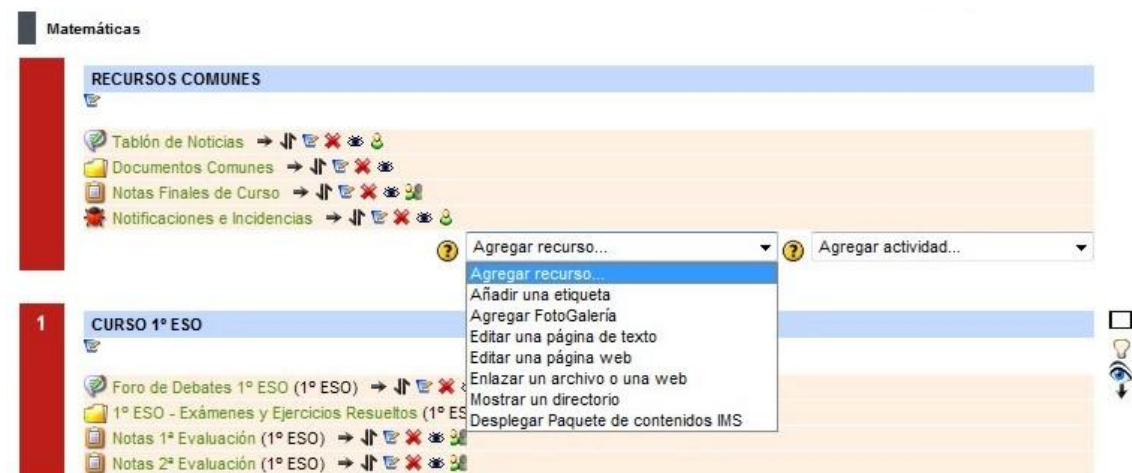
Matemáticas

RECURSOS COMUNES

Tablón de Noticias
Documentos Comunes
Notas Finales de Curso
Notificaciones e Incidencias

Agregar recurso...
Agregar actividad...

Agregar recurso...
Añadir una etiqueta
Agregar FotoGalería
Editar una página de texto
Editar una página web
Enlazar un archivo o una web
Mostrar un directorio
Desplegar Paquete de contenidos IMS

1

CURSO 1º ESO

Foro de Debates 1º ESO (1º ESO)
1º ESO - Exámenes y Ejercicios Resueltos (1º ES
Notas 1ª Evaluación (1º ESO)
Notas 2ª Evaluación (1º ESO)